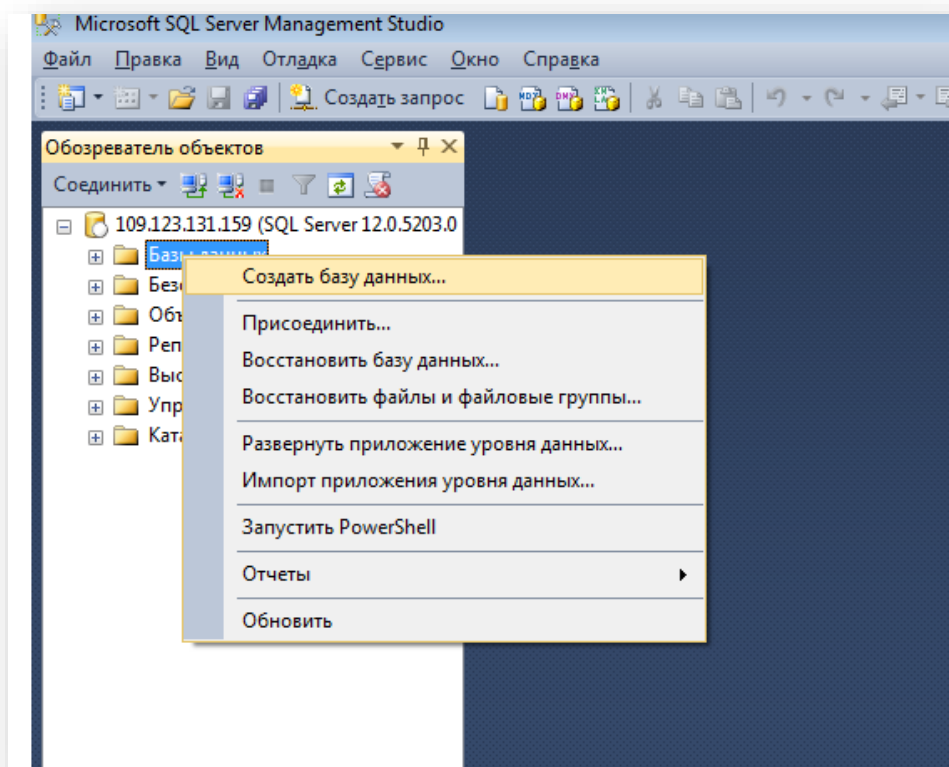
Microsoft SQL Server Management Studio

Файл Правка Вид Отладка Сервис Окно Справка

Создать запрос

Обозреватель объектов

Соединить

109.123.131.159 (SQL Server 12.0.5203.0

Базы данных
Безо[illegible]
Объ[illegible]
Реп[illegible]
Выс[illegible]
Упр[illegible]
Ката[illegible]

Создать базу данных...
Присоединить...
Восстановить базу данных...
Восстановить файлы и файловые группы...
Развернуть приложение уровня данных...
Импорт приложения уровня данных...
Запустить PowerShell
Отчеты
Обновить